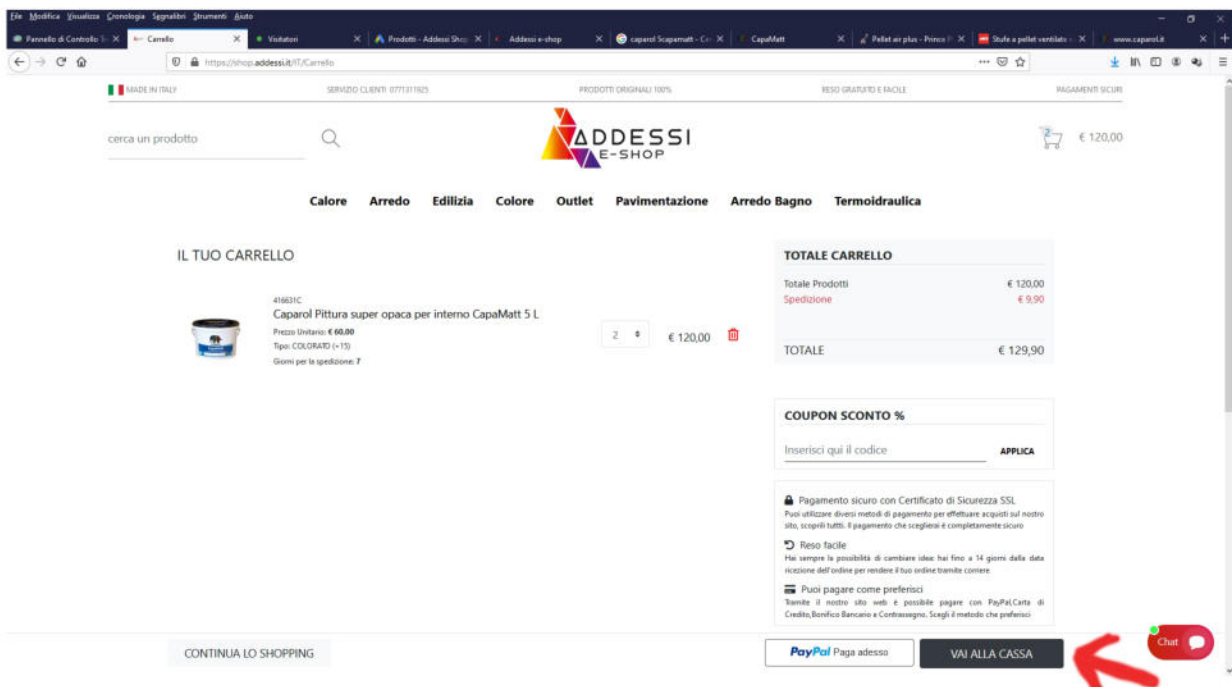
File Modifica Visualizza Cronologia Segnalibri Strumenti Aiuto

Pannello di Controllo S × | Carrello × | Visitatori × | Prodotti - Addessi Shop × | Addessi e-shop × | caparol Scapamatt - Cer × | CapaMatt × | Pellet air plus - Prince × | Stufe a pellet ventilate × | www.caparol.it ×

https://shop.addessi.it/IT/Carrello

MADE IN ITALY | SERVIZIO CLIENTI 0771311925 | PRODOTTI ORIGINALI 100% | RESO GRATUITO E FACILE | PAGAMENTI SICURI

cerca un prodotto

ADDESSI E-SHOP

2 € 120,00

Calore Arredo Edilizia Colore Outlet Pavimentazione Arredo Bagno Termoidraulica

IL TUO CARRELLO

416631C
Caparol Pittura super opaca per interno CapaMatt 5 L
Prezzo Unitario: € 60,00
Tipo: COLORATO (+15)
Giorni per la spedizione: 7

2 € 120,00

TOTALE CARRELLO
Totale Prodotti € 120,00
Spedizione € 9,90
TOTALE € 129,90

COUPON SCONTO %
Inserisci qui il codice APPLICA

Pagamento sicuro con Certificato di Sicurezza SSL
Puoi utilizzare diversi metodi di pagamento per effettuare acquisti sul nostro sito, scoprili tutti. Il pagamento che sceglierai è completamente sicuro

Reso facile
Hai sempre la possibilità di cambiare idea: hai fino a 14 giorni dalla data ricezione dell'ordine per rendere il tuo ordine tramite corriere

Puoi pagare come preferisci
Tramite il nostro sito web è possibile pagare con PayPal,Carta di Credito,Bonifico Bancario e Contrassegno. Scegli il metodo che preferisci

CONTINUA LO SHOPPING

PayPal Paga adesso

VAI ALLA CASSA

Chat